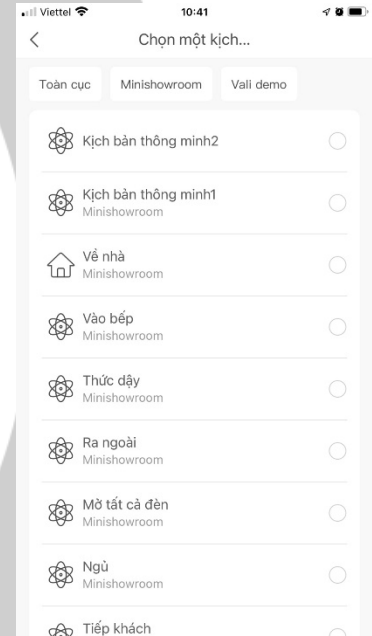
Viettel
10:41

<
Chọn một kịch...

Toàn cục
Minishowroom
Vali demo

Kịch bản thông minh2

Kịch bản thông minh1
Minishowroom

Về nhà
Minishowroom

Vào bếp
Minishowroom

Thức dậy
Minishowroom

Ra ngoài
Minishowroom

Mở tất cả đèn
Minishowroom

Ngủ
Minishowroom

Tiếp khách